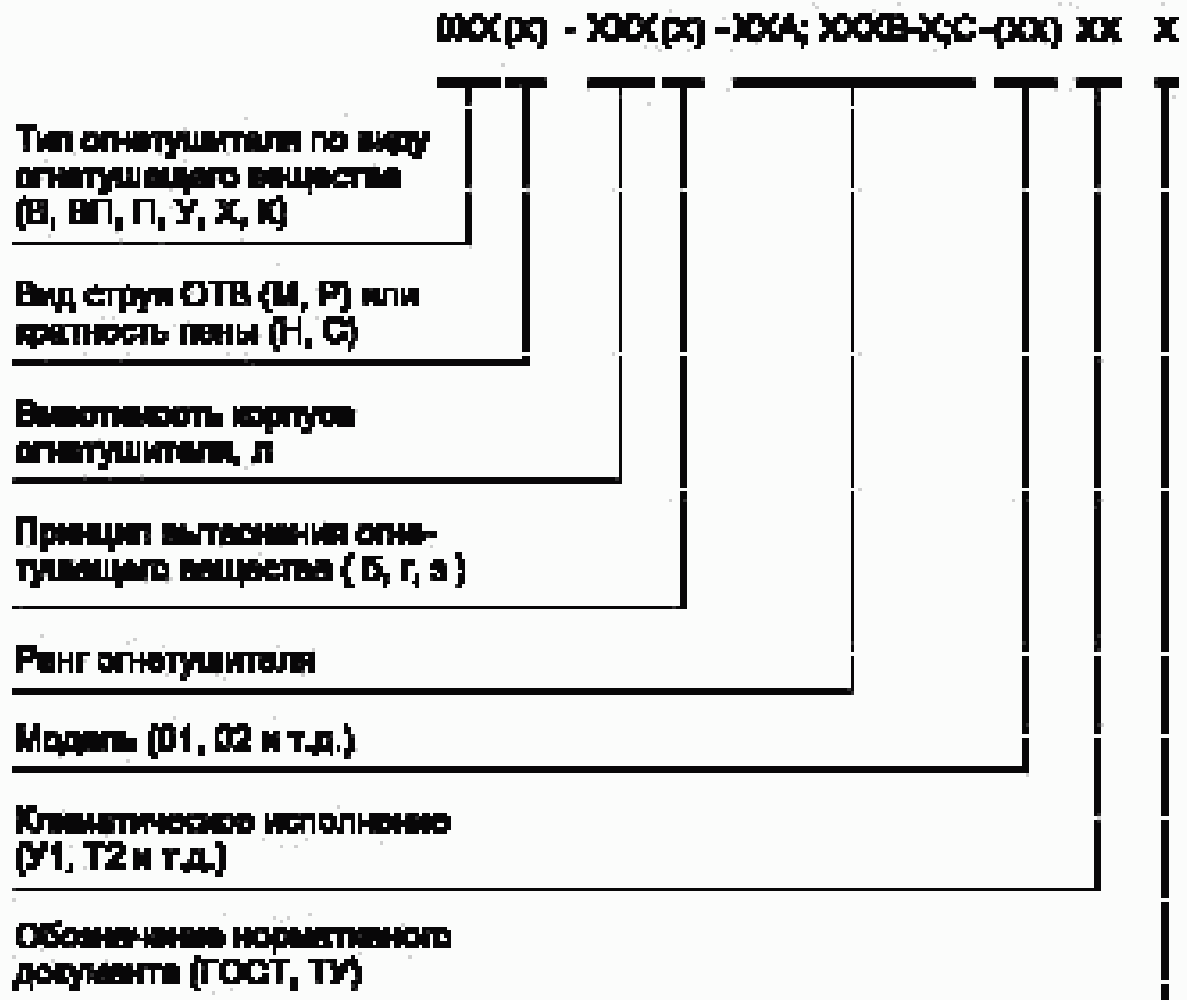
ОХХ(х) - ХХХ(х) - ХХА; ХХХВ-Х,С-(ХХ) ХХ Х

Тип огнетушителя по виду огнетушащего вещества (В, ВП, П, У, Х, К)

Вид струи ОТВ (М, Р) или кратность пены (Н, С)

Вместимость корпуса огнетушителя, л

Принцип вытеснения огнетушащего вещества ( Б, г, з )

Ранг огнетушителя

Модель (01, 02 и т.д.)

Климатическое исполнение (У1, Т2 и т.д.)

Обозначение нормативного документа (ГОСТ, ТУ)